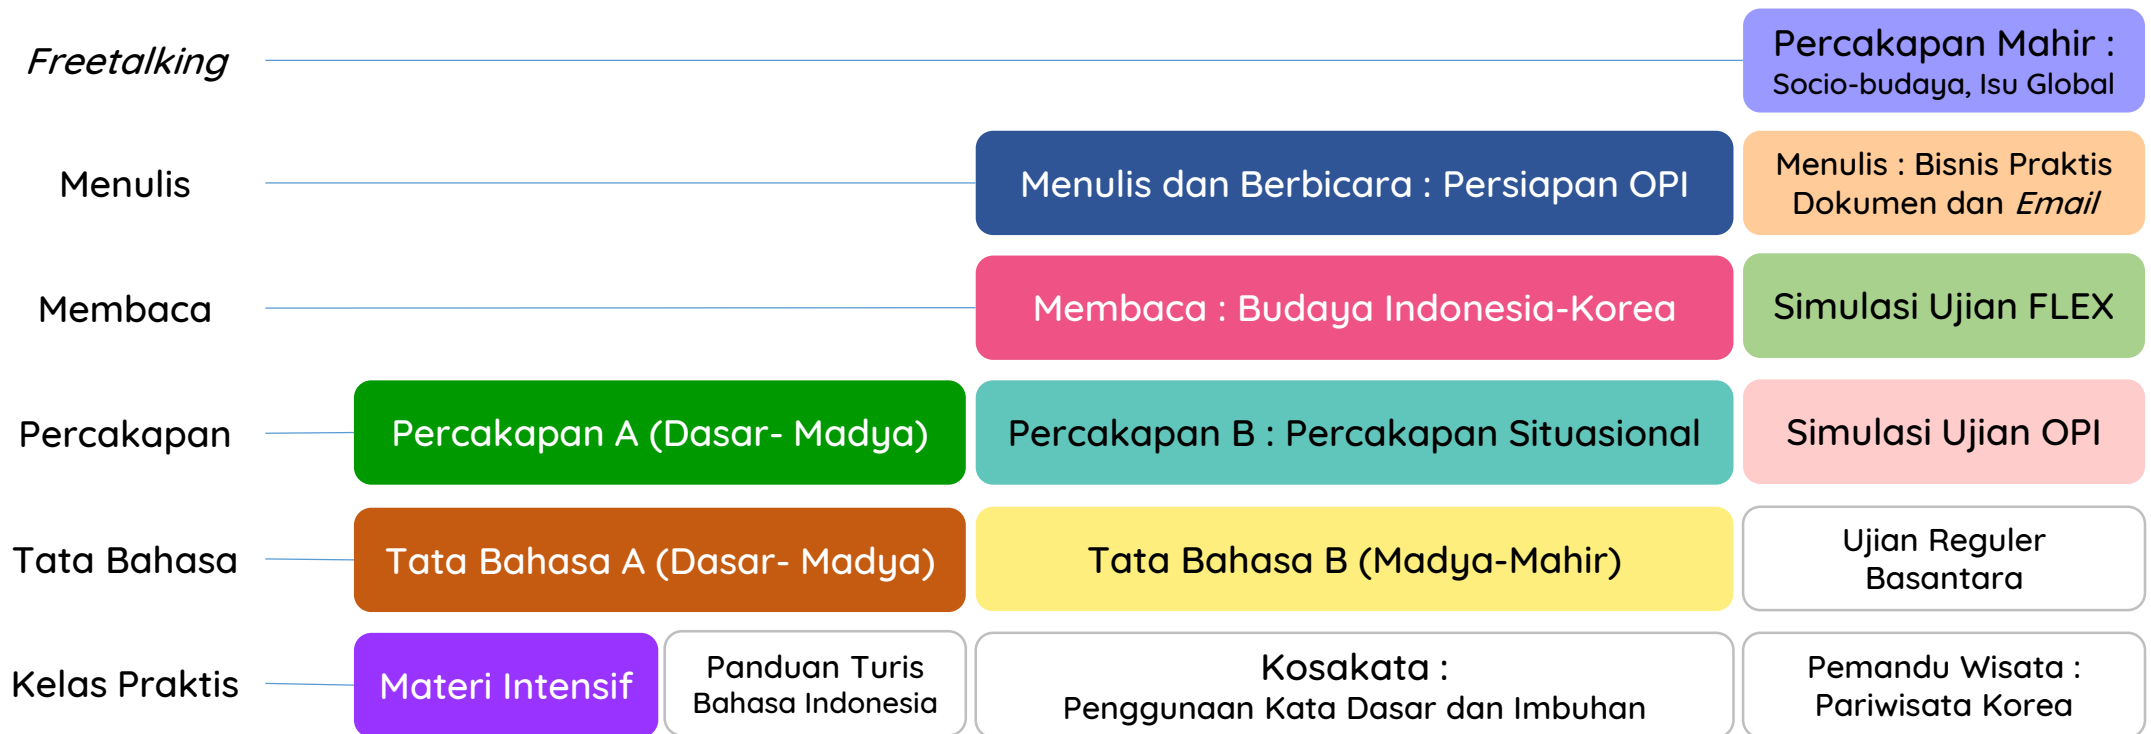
| | | | |
|---|---|---|---|
| *Freetalking* | | | Percakapan Mahir : Socio-budaya, Isu Global |
| Menulis | | Menulis dan Berbicara : Persiapan OPI | Menulis : Bisnis Praktis Dokumen dan *Email* |
| Membaca | | Membaca : Budaya Indonesia-Korea | Simulasi Ujian FLEX |
| Percakapan | Percakapan A (Dasar- Madya) | Percakapan B : Percakapan Situasional | Simulasi Ujian OPI |
| Tata Bahasa | Tata Bahasa A (Dasar- Madya) | Tata Bahasa B (Madya-Mahir) | Ujian Reguler Basantara |
| Kelas Praktis | Materi Intensif / Panduan Turis Bahasa Indonesia | Kosakata : Penggunaan Kata Dasar dan Imbuhan | Pemandu Wisata : Pariwisata Korea |